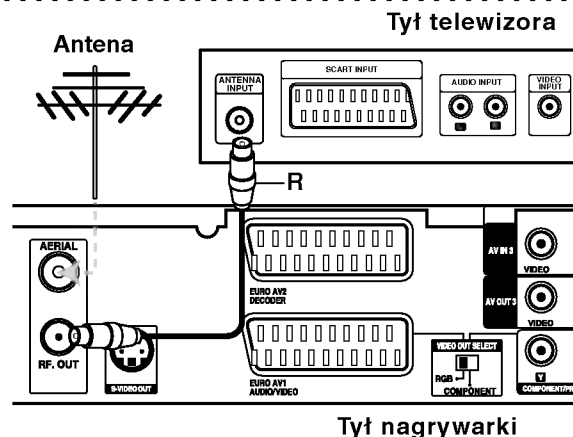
Tył telewizora

Antena

ANTENNA INPUT

SCART INPUT

AUDIO INPUT

VIDEO INPUT

R

AERIAL

RF. OUT

S-VIDEO OUT

EURO AV2 DECODER

EURO AV1 AUDIO/VIDEO

AV IN 3

VIDEO

AV OUT 3

VIDEO

VIDEO OUT SELECT

RGB

COMPONENT

Y

COMPONENT/PR

Tył nagrywarki